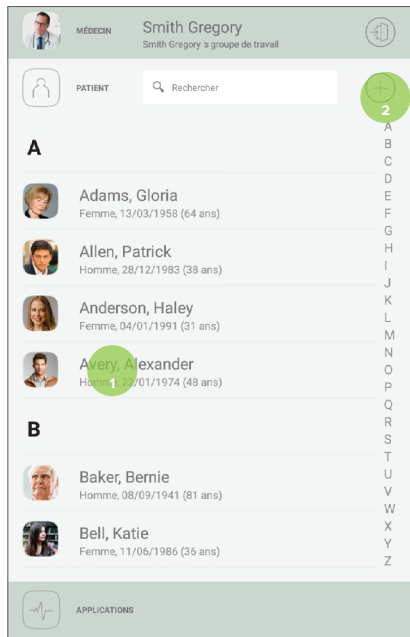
MÉDECIN Smith Gregory
Smith Gregory´s groupe de travail

PATIENT
Rechercher

2

A

Adams, Gloria
Femme, 13/03/1958 (64 ans)

Allen, Patrick
Homme, 28/12/1983 (38 ans)

Anderson, Haley
Femme, 04/01/1991 (31 ans)

Avery, Alexander
Homme, 22/01/1974 (48 ans)

1

B

Baker, Bernie
Homme, 08/09/1941 (81 ans)

Bell, Katie
Femme, 11/06/1986 (36 ans)

A
B
C
D
E
F
G
H
I
J
K
L
M
N
O
P
Q
R
S
T
U
V
W
X
Y
Z

APPLICATIONS